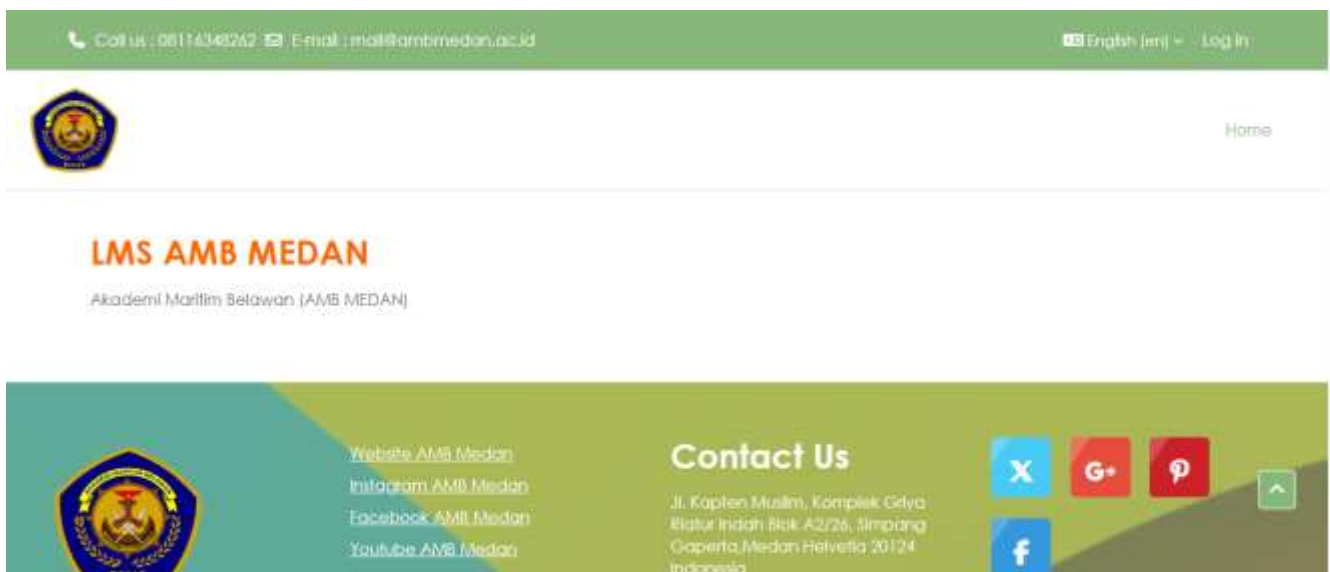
Call us : 08116348262 E-mail : mail@ambmedan.ac.id

English (en) Log in

Home

LMS AMB MEDAN

Akademi Maritim Belawan (AMB MEDAN)

Website AMB Medan
Instagram AMB Medan
Facebook AMB Medan
Youtube AMB Medan

Contact Us

Jl. Kapten Muslim, Komplek Griya Riatur Indah Blok A2/26, Simpang Gaperta,Medan Helvetia 20124 Indonesia

X G+ f